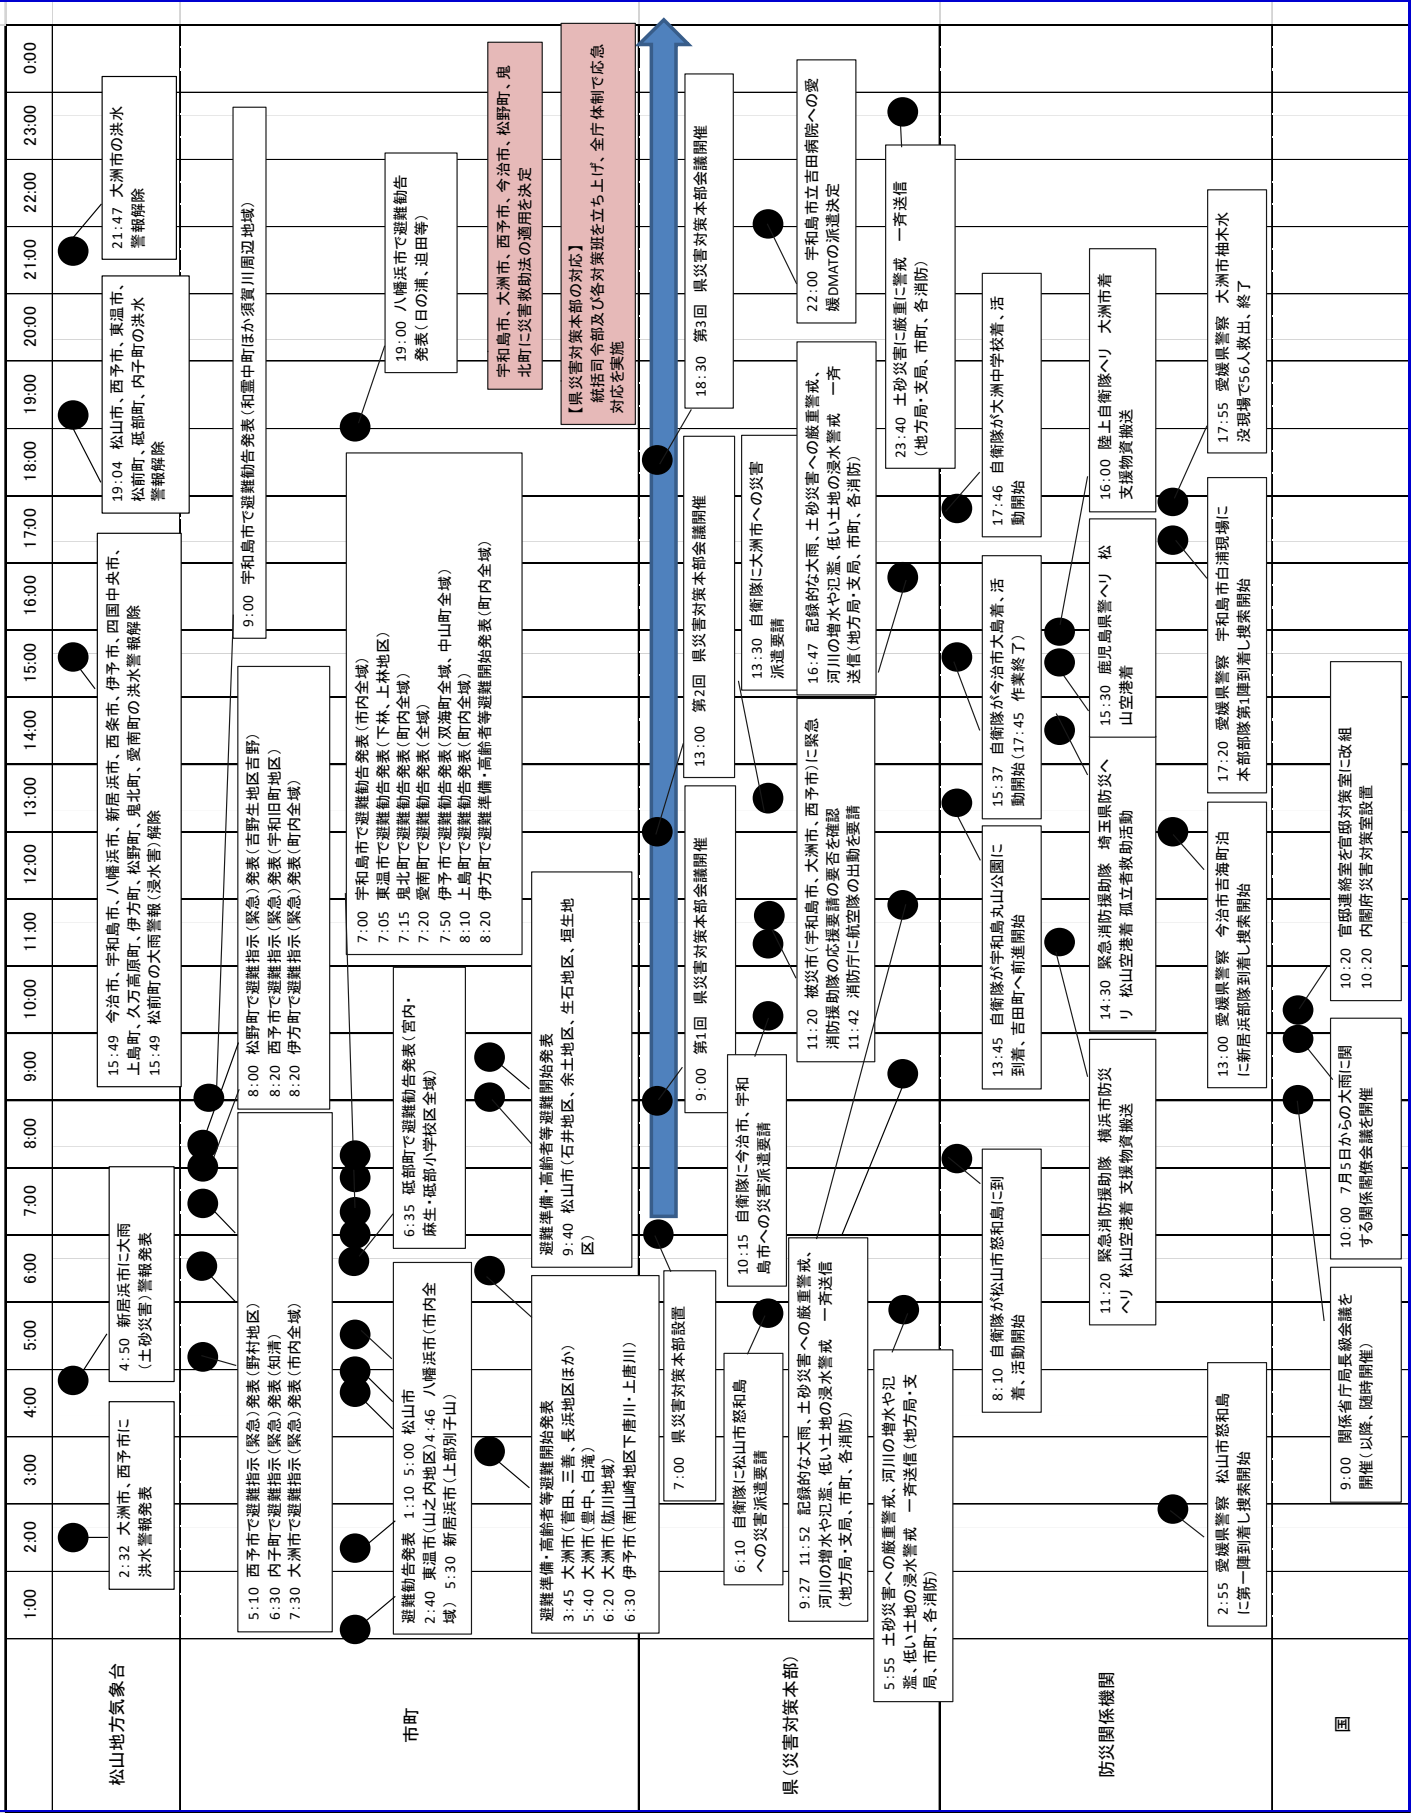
松山地方気象台

市町

県(災害対策本部)

防災関係機関

国

1:00
2:00
3:00
4:00
5:00
6:00
7:00
8:00
9:00
10:00
11:00
12:00
13:00
14:00
15:00
16:00
17:00
18:00
19:00
20:00
21:00
22:00
23:00
0:00

2:32 大洲市、西予市に洪水警報発表

4:50 新居浜市に大雨(土砂災害)警報発表

15:49 今治市、宇和島市、八幡浜市、新居浜市、西条市、伊予市、四国中央市、上島町、久万高原町、伊方町、松野町、鬼北町、愛南町の洪水警報解除
15:49 松前町の大雨警報(浸水害)解除

19:04 松山市、西予市、東温市、松前町、砥部町、内子町の洪水警報解除

21:47 大洲市の洪水警報解除

5:10 西予市で避難指示(緊急)発表(野村地区)
6:30 内子町で避難指示(緊急)発表(知清)
7:30 大洲市で避難指示(緊急)発表(市内全域)

8:00 松野町で避難指示(緊急)発表(吉野生地区吉野)
8:20 西予市で避難指示(緊急)発表(宇和旧町地区)
8:20 伊方町で避難指示(緊急)発表(町内全域)

9:00 宇和島市で避難勧告発表(和霊中町ほか須賀川周辺地域)

避難勧告発表 1:10 5:00 松山市
2:40 東温市(山之内地区)4:46 八幡浜市(市内全域) 5:30 新居浜市(上部別子山)

6:35 砥部町で避難勧告発表(宮内・麻生・砥部小学校区全域)

7:00 宇和島市で避難勧告発表(市内全域)
7:05 東温市で避難勧告発表(下林、上林地区)
7:15 鬼北町で避難勧告発表(町内全域)
7:20 愛南町で避難勧告発表(全域)
7:50 伊予市で避難勧告発表(双海町全域、中山町全域)
8:10 上島町で避難勧告発表(町内全域)
8:20 伊方町で避難準備・高齢者等避難開始発表(町内全域)

19:00 八幡浜市で避難勧告発表(日の浦、迫田等)

避難準備・高齢者等避難開始発表
3:45 大洲市(喜田、三善、長浜地区ほか)
5:40 大洲市(豊中、白滝)
6:20 大洲市(肱川地域)
6:30 伊予市(南山崎地区下唐川・上唐川)

避難準備・高齢者等避難開始発表
9:40 松山市(石井地区、余土地区、生石地区、垣生地区)

宇和島市、大洲市、西予市、今治市、松野町、鬼北町に災害救助法の適用を決定

【県災害対策本部の対応】
統括司令部及び各対策班を立ち上げ、全庁体制で応急対応を実施

7:00 県災害対策本部設置

9:00 第1回 県災害対策本部会議開催

13:00 第2回 県災害対策本部会議開催

18:30 第3回 県災害対策本部会議開催

6:10 自衛隊に松山市怒和島への災害派遣要請

10:15 自衛隊に今治市、宇和島市への災害派遣要請

13:30 自衛隊に大洲市への災害派遣要請

22:00 宇和島市立吉田病院への愛媛DMATの派遣決定

9:27 11:52 記録的な大雨、土砂災害への厳重警戒、河川の増水や氾濫、低い土地の浸水警戒 一斉送信(地方局・支局、市町、各消防)

11:20 被災市(宇和島市、大洲市、西予市)に緊急消防援助隊の応援要請の要否を確認
11:42 消防庁に航空隊の出動を要請

16:47 記録的な大雨、土砂災害への厳重警戒、河川の増水や氾濫、低い土地の浸水警戒 一斉送信(地方局・支局、市町、各消防)

5:55 土砂災害への厳重警戒、河川の増水や氾濫、低い土地の浸水警戒 一斉送信(地方局・支局、市町、各消防)

23:40 土砂災害に厳重に警戒 一斉送信(地方局・支局、市町、各消防)

8:10 自衛隊が松山市怒和島に到着、活動開始

13:45 自衛隊が宇和島丸山公園に到着、吉田町へ前進開始

15:37 自衛隊が今治市大島着、活動開始(17:45 作業終了)

17:46 自衛隊が大洲中学校着、活動開始

11:20 緊急消防援助隊 横浜市防災ヘリ 松山空港着 支援物資搬送

14:30 緊急消防援助隊 埼玉県防災ヘリ 松山空港着 孤立者救助活動

15:30 鹿児島県警ヘリ 松山空港着

16:00 陸上自衛隊ヘリ 大洲市着 支援物資搬送

2:55 愛媛県警察 松山市怒和島に第一陣到着し捜索開始

13:00 愛媛県警察 今治市吉海町泊に新居浜部隊到着し捜索開始

17:20 愛媛県警察 宇和島市白浦現場に本部部隊第1陣到着し捜索開始

17:55 愛媛県警察 大洲市柚木水没現場で56人救出、終了

9:00 関係省庁局長級会議を開催(以降、随時開催)

10:00 7月5日からの大雨に関する関係閣僚会議を開催

10:20 官邸連絡室を官邸対策室に改組
10:20 内閣府災害対策室設置